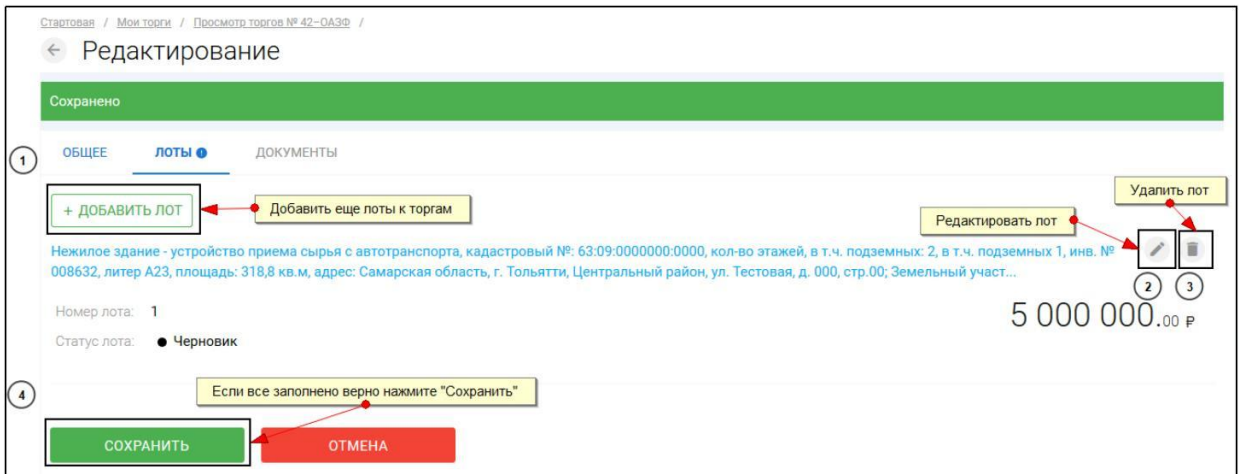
Стартовая / Мои торги / Просмотр торгов № 42-ОАЭФ /

← Редактирование

Сохранено

1

ОБЩЕЕ ЛОТЫ ДОКУМЕНТЫ

+ ДОБАВИТЬ ЛОТ

Добавить еще лоты к торгам

Удалить лот

Редактировать лот

Нежилое здание - устройство приема сырья с автотранспорта, кадастровый №: 63:09:0000000:0000, кол-во этажей, в т.ч. подземных: 2, в т.ч. подземных 1, инв. № 008632, литер А23, площадь: 318,8 кв.м, адрес: Самарская область, г. Тольятти, Центральный район, ул. Тестовая, д. 000, стр.00; Земельный участ...

2 3

Номер лота: 1

5 000 000.00 ₽

Статус лота: ● Черновик

4

Если все заполнено верно нажмите "Сохранить"

СОХРАНИТЬ

ОТМЕНА